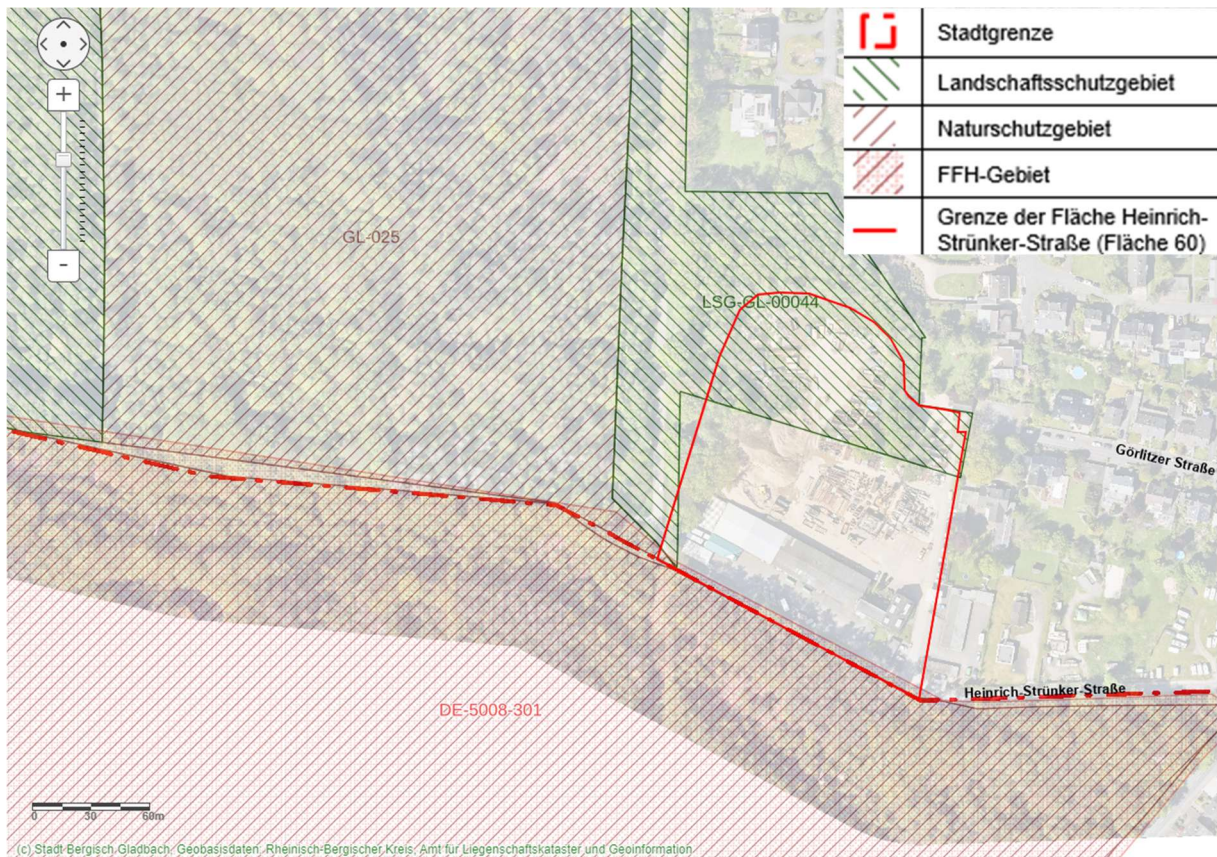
+

-

| | |
|---|---|
| | Stadtgrenze |
| | Landschaftsschutzgebiet |
| | Naturschutzgebiet |
| | FFH-Gebiet |
| | Grenze der Fläche Heinrich-Strünker-Straße (Fläche 60) |

GL-025

LSG-GL-00044

Görlitzer Straße

Heinrich-Strünker-Straße

DE-5008-301

0 30 60m

(c) Stadt Bergisch Gladbach, Geobasisdaten: Rheinisch-Bergischer Kreis, Amt für Liegenschaftskataster und Geoinformation